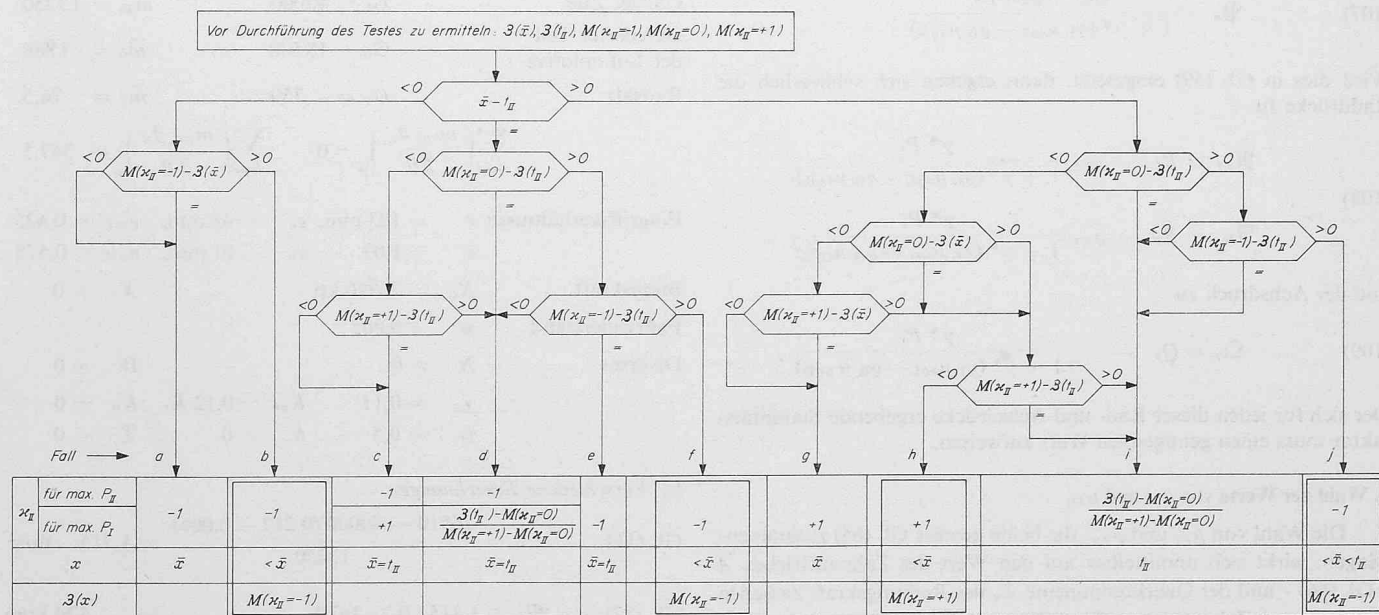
Vor Durchführung des Testes zu ermitteln: $\mathcal{З}(\bar{x})$, $\mathcal{З}(t_{II})$, $M(\varkappa_{II}=-1)$, $M(\varkappa_{II}=0)$, $M(\varkappa_{II}=+1)$

$<0$ $\bar{x}-t_{II}$ $>0$

$=$

$<0$ $M(\varkappa_{II}=-1)-\mathcal{З}(\bar{x})$ $>0$

$=$

$<0$ $M(\varkappa_{II}=0)-\mathcal{З}(t_{II})$ $>0$

$=$

$<0$ $M(\varkappa_{II}=+1)-\mathcal{З}(t_{II})$ $>0$

$=$

$<0$ $M(\varkappa_{II}=-1)-\mathcal{З}(t_{II})$ $>0$

$=$

$<0$ $M(\varkappa_{II}=0)-\mathcal{З}(t_{II})$ $>0$

$=$

$<0$ $M(\varkappa_{II}=0)-\mathcal{З}(\bar{x})$ $>0$

$=$

$<0$ $M(\varkappa_{II}=-1)-\mathcal{З}(t_{II})$ $>0$

$=$

$<0$ $M(\varkappa_{II}=+1)-\mathcal{З}(\bar{x})$ $>0$

$=$

$<0$ $M(\varkappa_{II}=+1)-\mathcal{З}(t_{II})$ $>0$

$=$

Fall ⟶ a b c d e f g h i j

| | | | | | | | | | | | |
|---|---|---|---|---|---|---|---|---|---|---|---|
| $\varkappa_{II}$ | für max. $P_{II}$ | -1 | -1 | -1 | -1 | -1 | -1 | +1 | +1 | $\frac{\mathcal{З}(t_{II})-M(\varkappa_{II}=0)}{M(\varkappa_{II}=+1)-M(\varkappa_{II}=0)}$ | -1 |
| | für max. $P_{I}$ | | | +1 | $\frac{\mathcal{З}(t_{II})-M(\varkappa_{II}=0)}{M(\varkappa_{II}=+1)-M(\varkappa_{II}=0)}$ | | | | | | |
| $x$ | | $\bar{x}$ | $<\bar{x}$ | $\bar{x}=t_{II}$ | $\bar{x}=t_{II}$ | $\bar{x}=t_{II}$ | $<\bar{x}$ | $\bar{x}$ | $<\bar{x}$ | $t_{II}$ | $<\bar{x}<t_{II}$ |
| $\mathcal{З}(x)$ | | | $M(\varkappa_{II}=-1)$ | | | | $M(\varkappa_{II}=-1)$ | | $M(\varkappa_{II}=+1)$ | | $M(\varkappa_{II}=-1)$ |